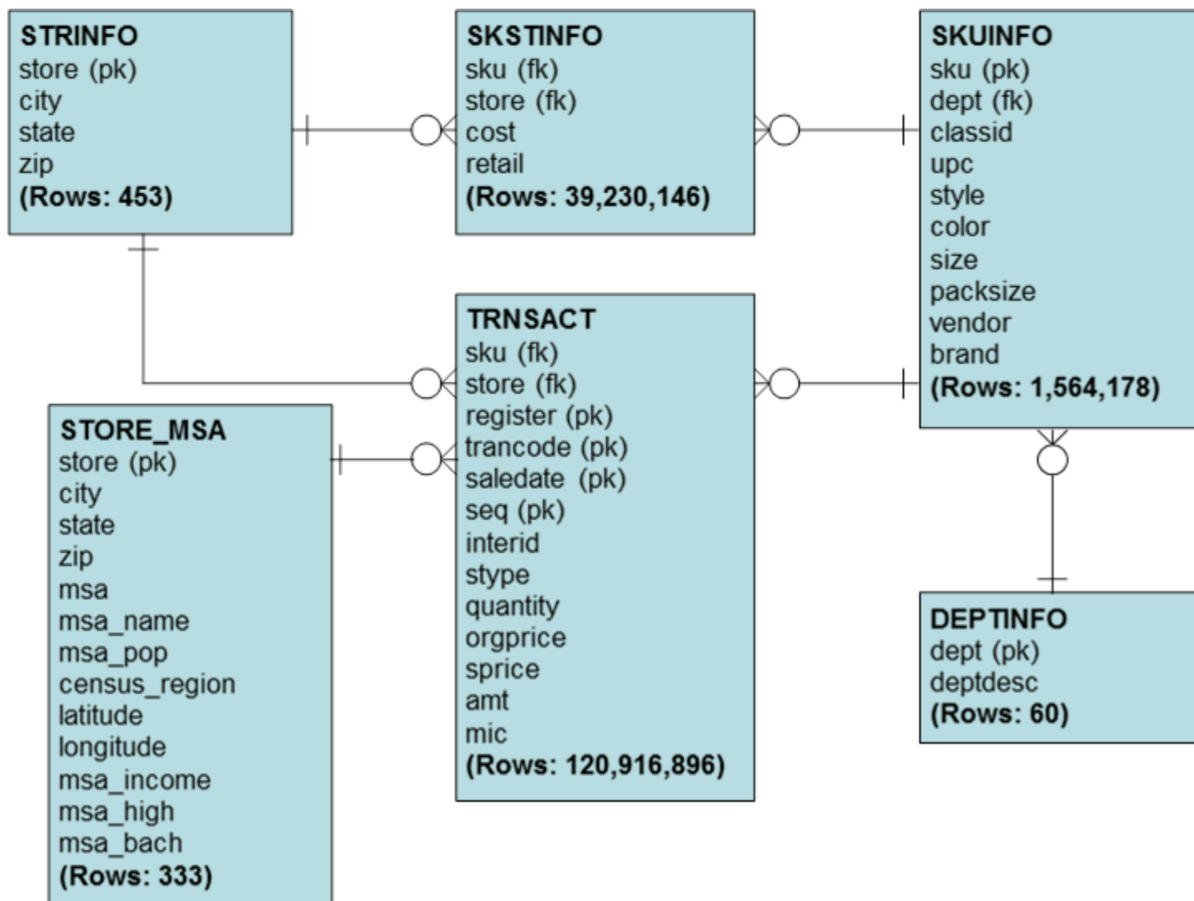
STRINFO
store (pk)
city
state
zip
(Rows: 453)

SKSTINFO
sku (fk)
store (fk)
cost
retail
(Rows: 39,230,146)

SKUINFO
sku (pk)
dept (fk)
classid
upc
style
color
size
packsize
vendor
brand
(Rows: 1,564,178)

TRNSACT
sku (fk)
store (fk)
register (pk)
trancode (pk)
saledate (pk)
seq (pk)
interid
stype
quantity
orgprice
sprice
amt
mic
(Rows: 120,916,896)

STORE_MSA
store (pk)
city
state
zip
msa
msa_name
msa_pop
census_region
latitude
longitude
msa_income
msa_high
msa_bach
(Rows: 333)

DEPTINFO
dept (pk)
deptdesc
(Rows: 60)